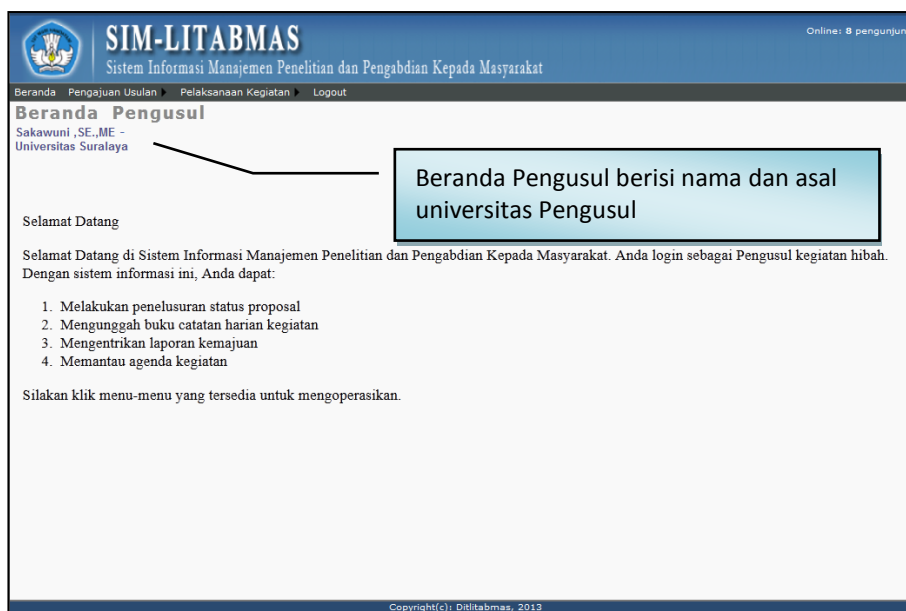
SIM-LITABMAS

Sistem Informasi Manajemen Penelitian dan Pengabdian Kepada Masyarakat

Online: 8 pengunjun

Beranda Pengajuan Usulan Pelaksanaan Kegiatan Logout

Beranda Pengusul

Sakawuni ,SE.,ME - Universitas Suralaya

Beranda Pengusul berisi nama dan asal universitas Pengusul

Selamat Datang

Selamat Datang di Sistem Informasi Manajemen Penelitian dan Pengabdian Kepada Masyarakat. Anda login sebagai Pengusul kegiatan hibah. Dengan sistem informasi ini, Anda dapat:

1. Melakukan penelusuran status proposal
2. Mengunggah buku catatan harian kegiatan
3. Mengentrikan laporan kemajuan
4. Memantau agenda kegiatan

Silakan klik menu-menu yang tersedia untuk mengoperasikan.

Copyright(c): Ditlitabmas, 2013